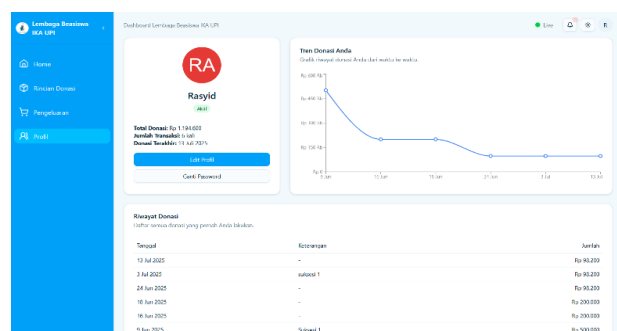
Lembaga Beasiswa IKA UPI

Home
Rincian Donasi
Pengeluaran
Profil

Dashboard Lembaga Beasiswa IKA UPI

Live

R

RA
Rasyid
Aktif

Total Donasi: Rp 1.193.600
Jumlah Transaksi: 6 kali
Donasi Terakhir: 13 Juli 2025

Edit Profil
Ganti Password

Tren Donasi Anda
Grafik riwayat donasi Anda dari waktu ke waktu

Rp 600 Rb
Rp 450 Rb
Rp 300 Rb
Rp 150 Rb
Rp 0

5 Jun
15 Jun
16 Jun
24 Jun
3 Jul
13 Jul

Riwayat Donasi
Daftar semua donasi yang pernah Anda lakukan.

| Tanggal | Keterangan | Jumlah |
|---|---|---|
| 13 Jul 2025 | - | Rp 93.200 |
| 3 Jul 2025 | sukses 1 | Rp 93.200 |
| 24 Jun 2025 | - | Rp 93.200 |
| 16 Jun 2025 | - | Rp 200.000 |
| 15 Jun 2025 | - | Rp 200.000 |
| 5 Jun 2025 | Sukses 1 | Rp 500.000 |